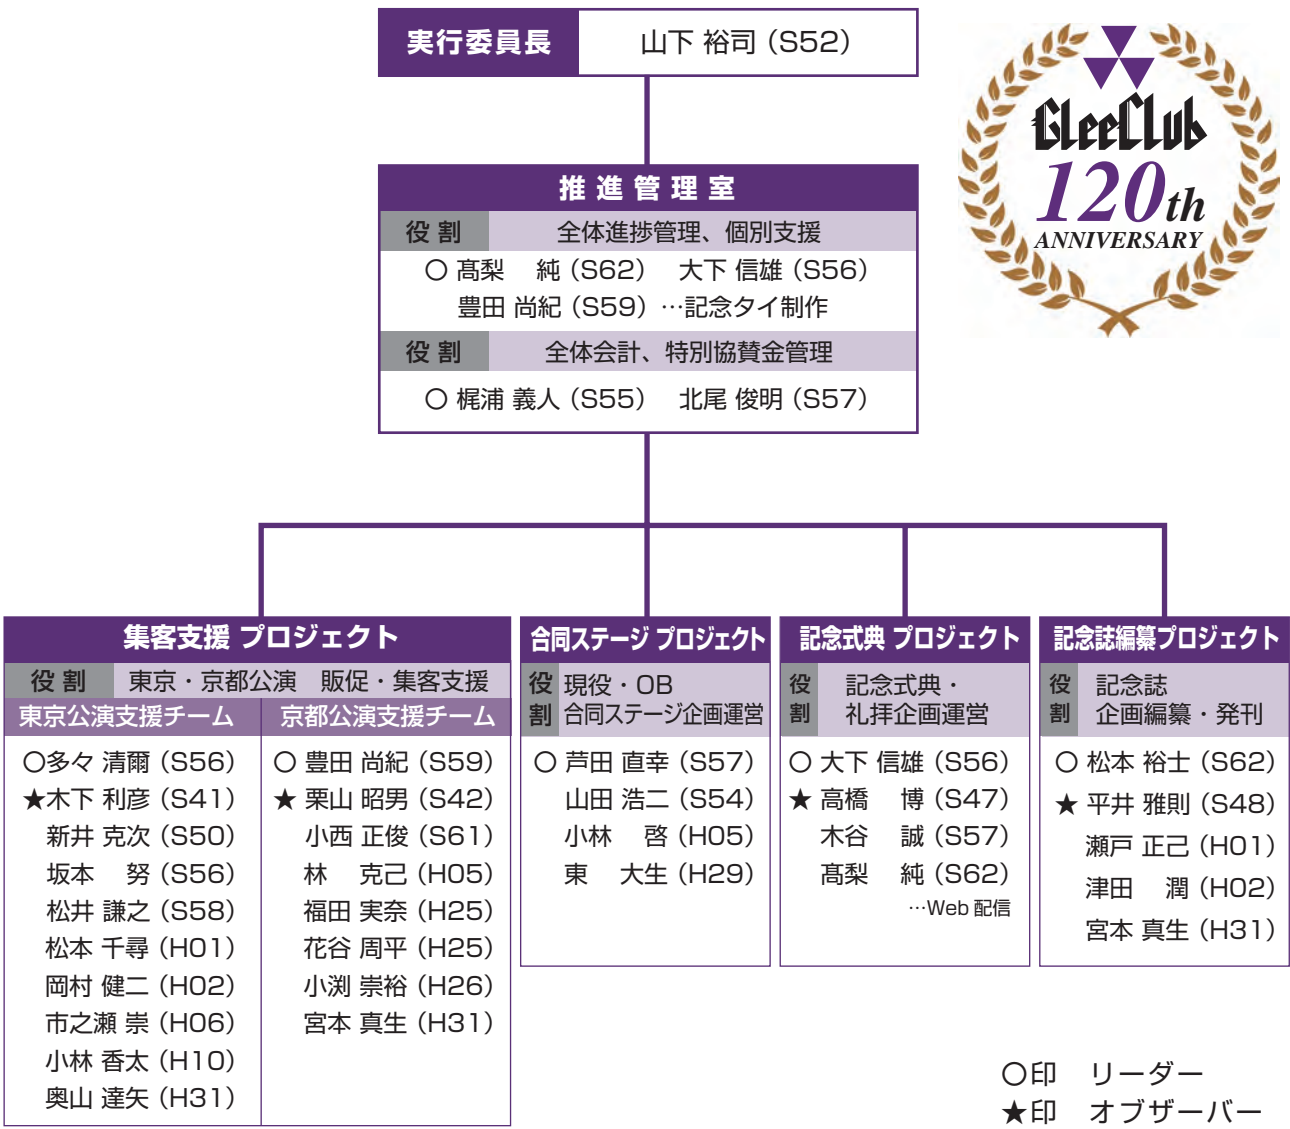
実行委員長　山下 裕司（S52）

GleeClub 120th ANNIVERSARY

推進管理室

役割　全体進捗管理、個別支援
○ 髙梨　純（S62）　大下 信雄（S56）
豊田 尚紀（S59）…記念タイ制作

役割　全体会計、特別協賛金管理
○ 梶浦 義人（S55）　北尾 俊明（S57）

集客支援 プロジェクト
役割　東京・京都公演　販促・集客支援

| 東京公演支援チーム | 京都公演支援チーム |
|---|---|
| ○多々 清爾（S56） | ○ 豊田 尚紀（S59） |
| ★木下 利彦（S41） | ★ 栗山 昭男（S42） |
| 新井 克次（S50） | 小西 正俊（S61） |
| 坂本　努（S56） | 林　克己（H05） |
| 松井 謙之（S58） | 福田 実奈（H25） |
| 松本 千尋（H01） | 花谷 周平（H25） |
| 岡村 健二（H02） | 小渕 崇裕（H26） |
| 市之瀬 崇（H06） | 宮本 真生（H31） |
| 小林 香太（H10） | |
| 奥山 達矢（H31） | |

合同ステージ プロジェクト
役割　現役・OB　合同ステージ企画運営
○ 芦田 直幸（S57）
山田 浩二（S54）
小林　啓（H05）
東　大生（H29）

記念式典 プロジェクト
役割　記念式典・礼拝企画運営
○ 大下 信雄（S56）
★ 高橋　博（S47）
木谷　誠（S57）
髙梨　純（S62）
…Web 配信

記念誌編纂プロジェクト
役割　記念誌　企画編纂・発刊
○ 松本 裕士（S62）
★ 平井 雅則（S48）
瀬戸 正己（H01）
津田　潤（H02）
宮本 真生（H31）

○印　リーダー
★印　オブザーバー